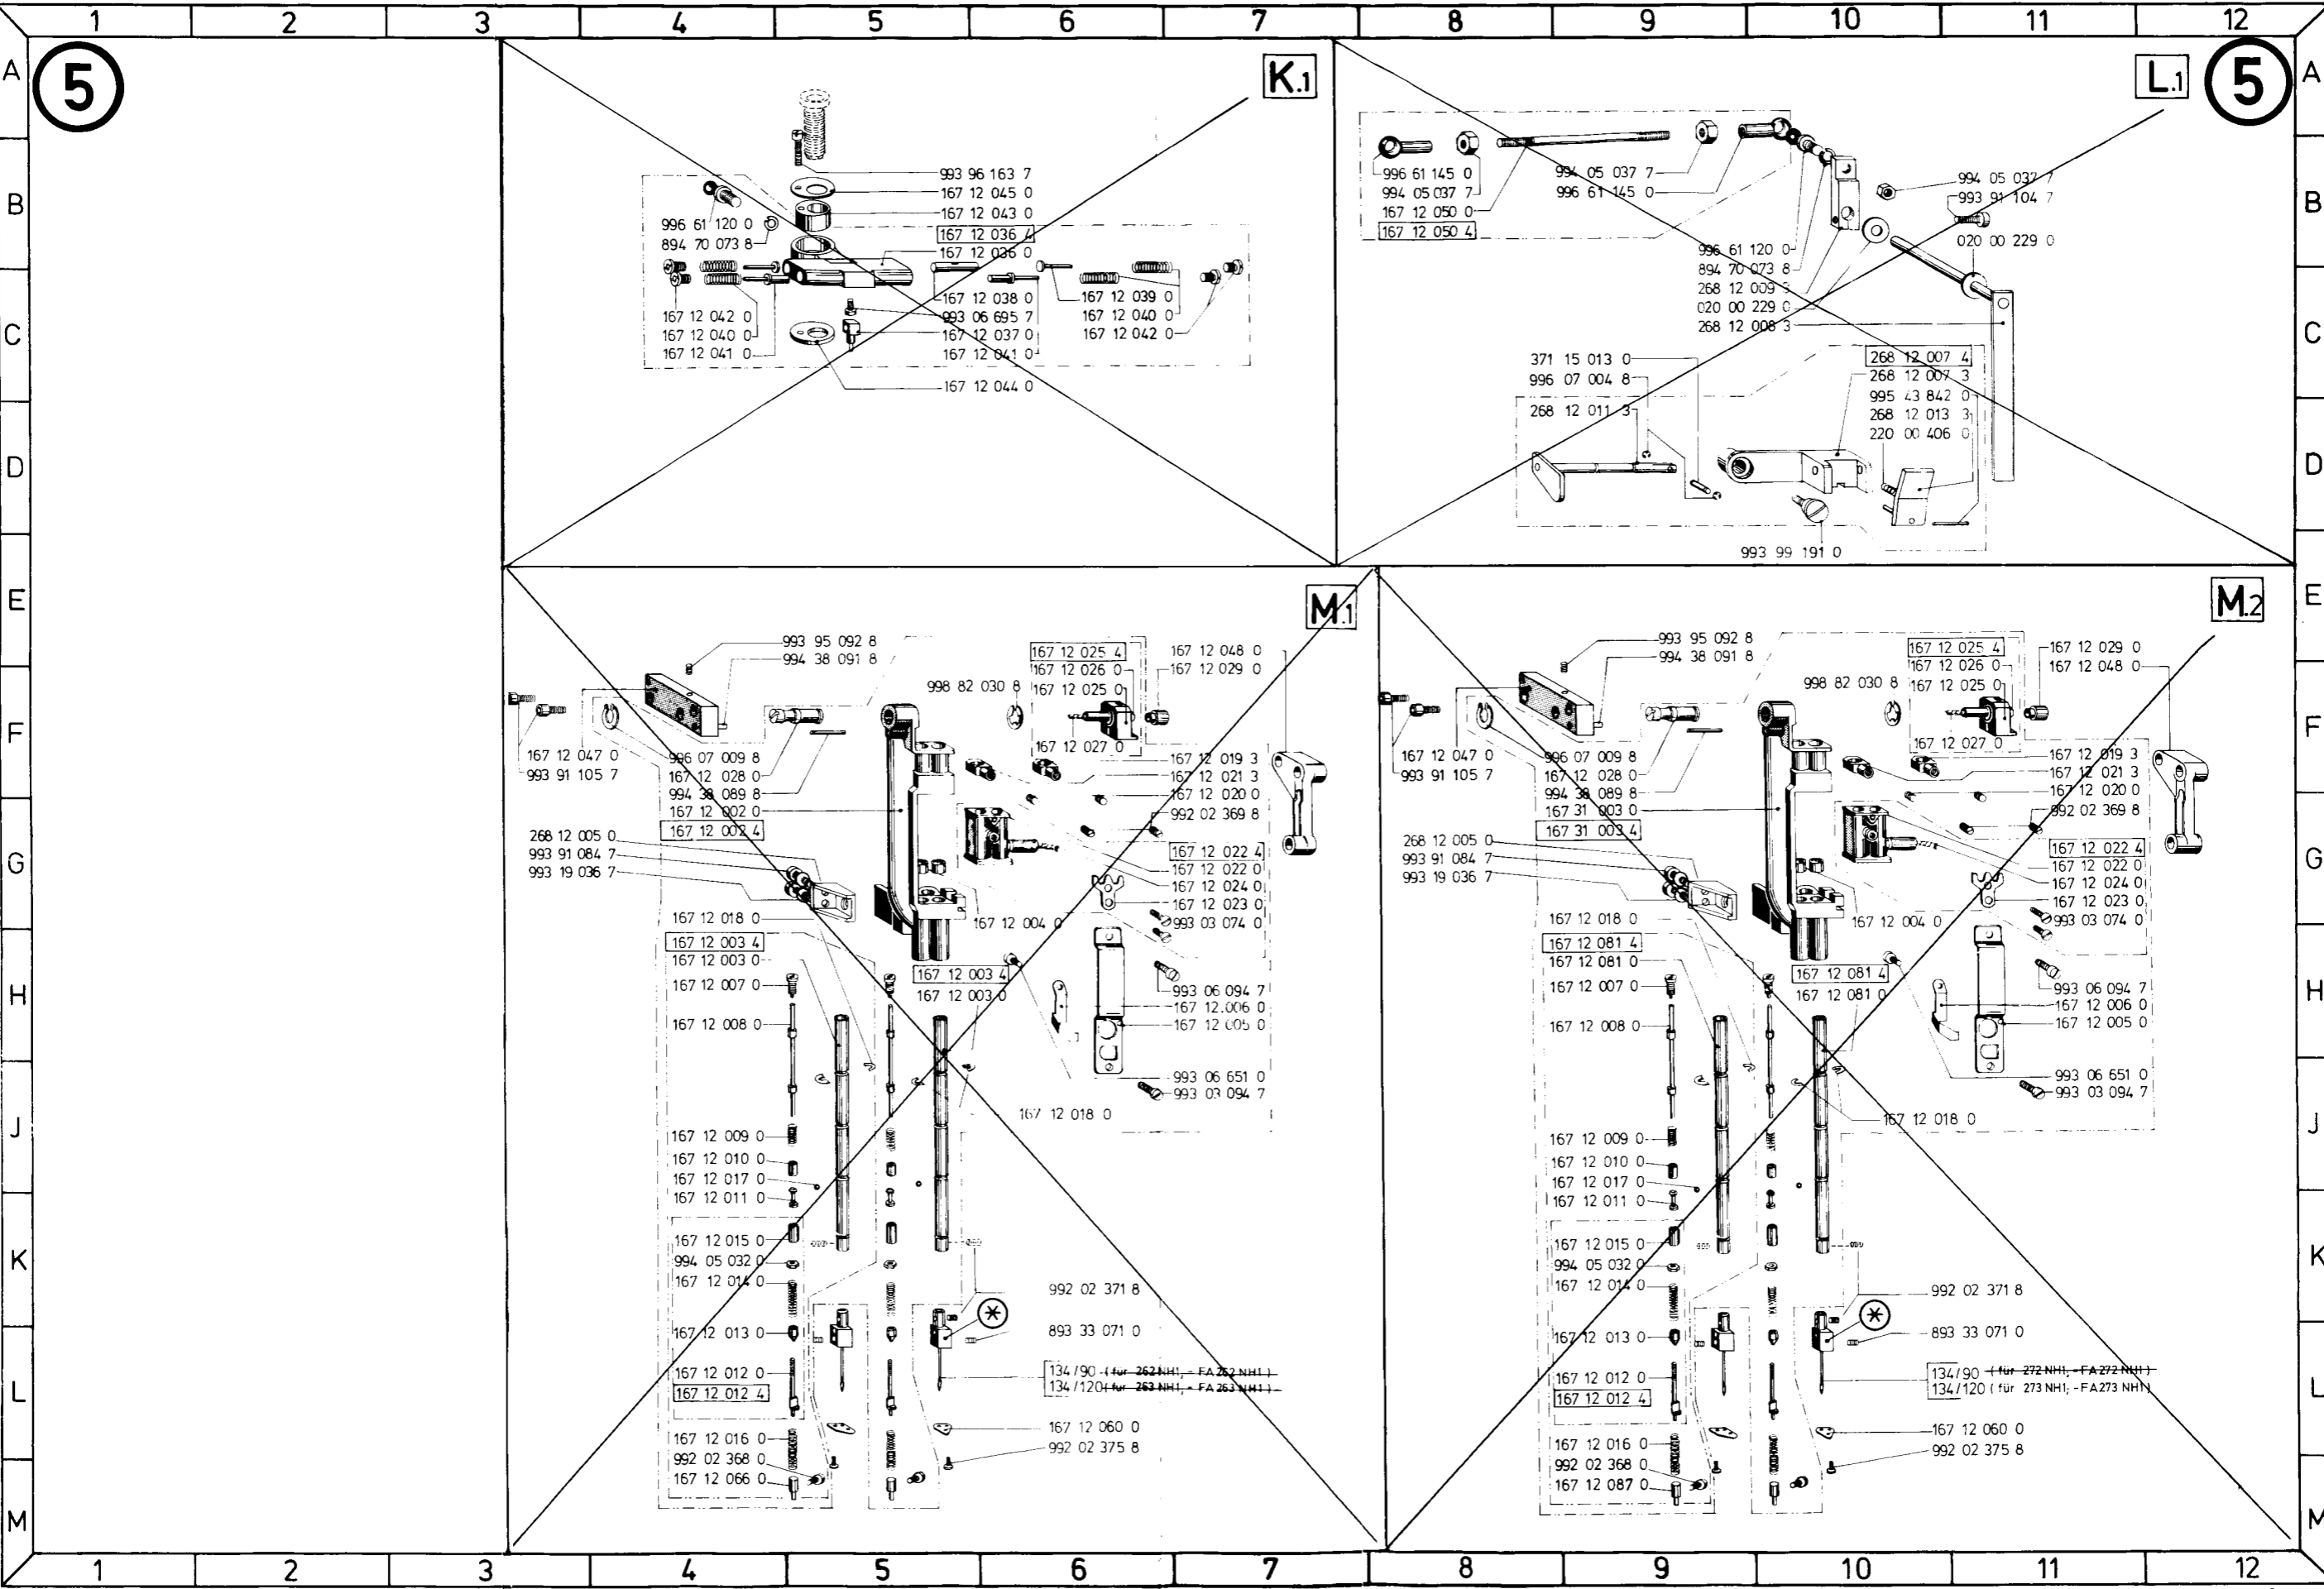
1 2 3 4 5 6 7 8 9 10 11 12

A B C D E F G H J K L M

5

K.1

993 96 163 7
167 12 045 0
167 12 043 0
167 12 036 4
167 12 036 0
996 61 120 0
894 70 073 8
167 12 038 0
993 06 695 7
167 12 037 0
167 12 041 0
167 12 039 0
167 12 040 0
167 12 042 0
167 12 042 0
167 12 040 0
167 12 041 0
167 12 044 0

L.1

5

996 61 145 0
994 05 037 7
167 12 050 0
167 12 050 4
994 05 037 7
996 61 145 0
994 05 037 7
993 91 104 7
020 00 229 0
996 61 120 0
894 70 073 8
268 12 009 3
020 00 229 0
268 12 008 3
371 15 013 0
996 07 004 8
268 12 011 3
268 12 007 4
268 12 007 3
995 43 842 0
268 12 013 3
220 00 406 0
993 99 191 0

M.1

993 95 092 8
994 38 091 8
998 82 030 8
167 12 025 4
167 12 026 0
167 12 025 0
167 12 048 0
167 12 029 0
167 12 027 0
167 12 047 0
993 91 105 7
996 07 009 8
167 12 028 0
994 38 089 8
167 12 002 0
167 12 002 4
167 12 019 3
167 12 021 3
167 12 020 0
992 02 369 8
268 12 005 0
993 91 084 7
993 19 036 7
167 12 022 4
167 12 022 0
167 12 024 0
167 12 023 0
993 03 074 0
167 12 018 0
167 12 004 0
167 12 003 4
167 12 003 0
167 12 003 4
167 12 003 0
167 12 007 0
993 06 094 7
167 12 006 0
167 12 005 0
167 12 008 0
993 06 651 0
993 03 094 7
167 12 018 0
167 12 009 0
167 12 010 0
167 12 017 0
167 12 011 0
167 12 015 0
994 05 032 0
167 12 014 0
992 02 371 8
167 12 013 0
893 33 071 0
167 12 012 0
167 12 012 4
134/90 (für 262 NH1; - FA 262 NH1)
134/120 (für 263 NH1; - FA 263 NH1)
167 12 060 0
992 02 375 8
167 12 016 0
992 02 368 0
167 12 066 0

M.2

993 95 092 8
994 38 091 8
998 82 030 8
167 12 025 4
167 12 026 0
167 12 025 0
167 12 029 0
167 12 048 0
167 12 027 0
167 12 047 0
993 91 105 7
996 07 009 8
167 12 028 0
994 38 089 8
167 31 003 0
167 31 003 4
167 12 019 3
167 12 021 3
167 12 020 0
992 02 369 8
268 12 005 0
993 91 084 7
993 19 036 7
167 12 022 4
167 12 022 0
167 12 024 0
167 12 023 0
993 03 074 0
167 12 018 0
167 12 004 0
167 12 081 4
167 12 081 0
167 12 081 4
167 12 081 0
167 12 007 0
993 06 094 7
167 12 006 0
167 12 005 0
167 12 008 0
993 06 651 0
993 03 094 7
167 12 018 0
167 12 009 0
167 12 010 0
167 12 017 0
167 12 011 0
167 12 015 0
994 05 032 0
167 12 014 0
992 02 371 8
167 12 013 0
893 33 071 0
167 12 012 0
167 12 012 4
134/90 (für 272 NH1; - FA 272 NH1)
134/120 (für 273 NH1; - FA 273 NH1)
167 12 060 0
992 02 375 8
167 12 016 0
992 02 368 0
167 12 087 0